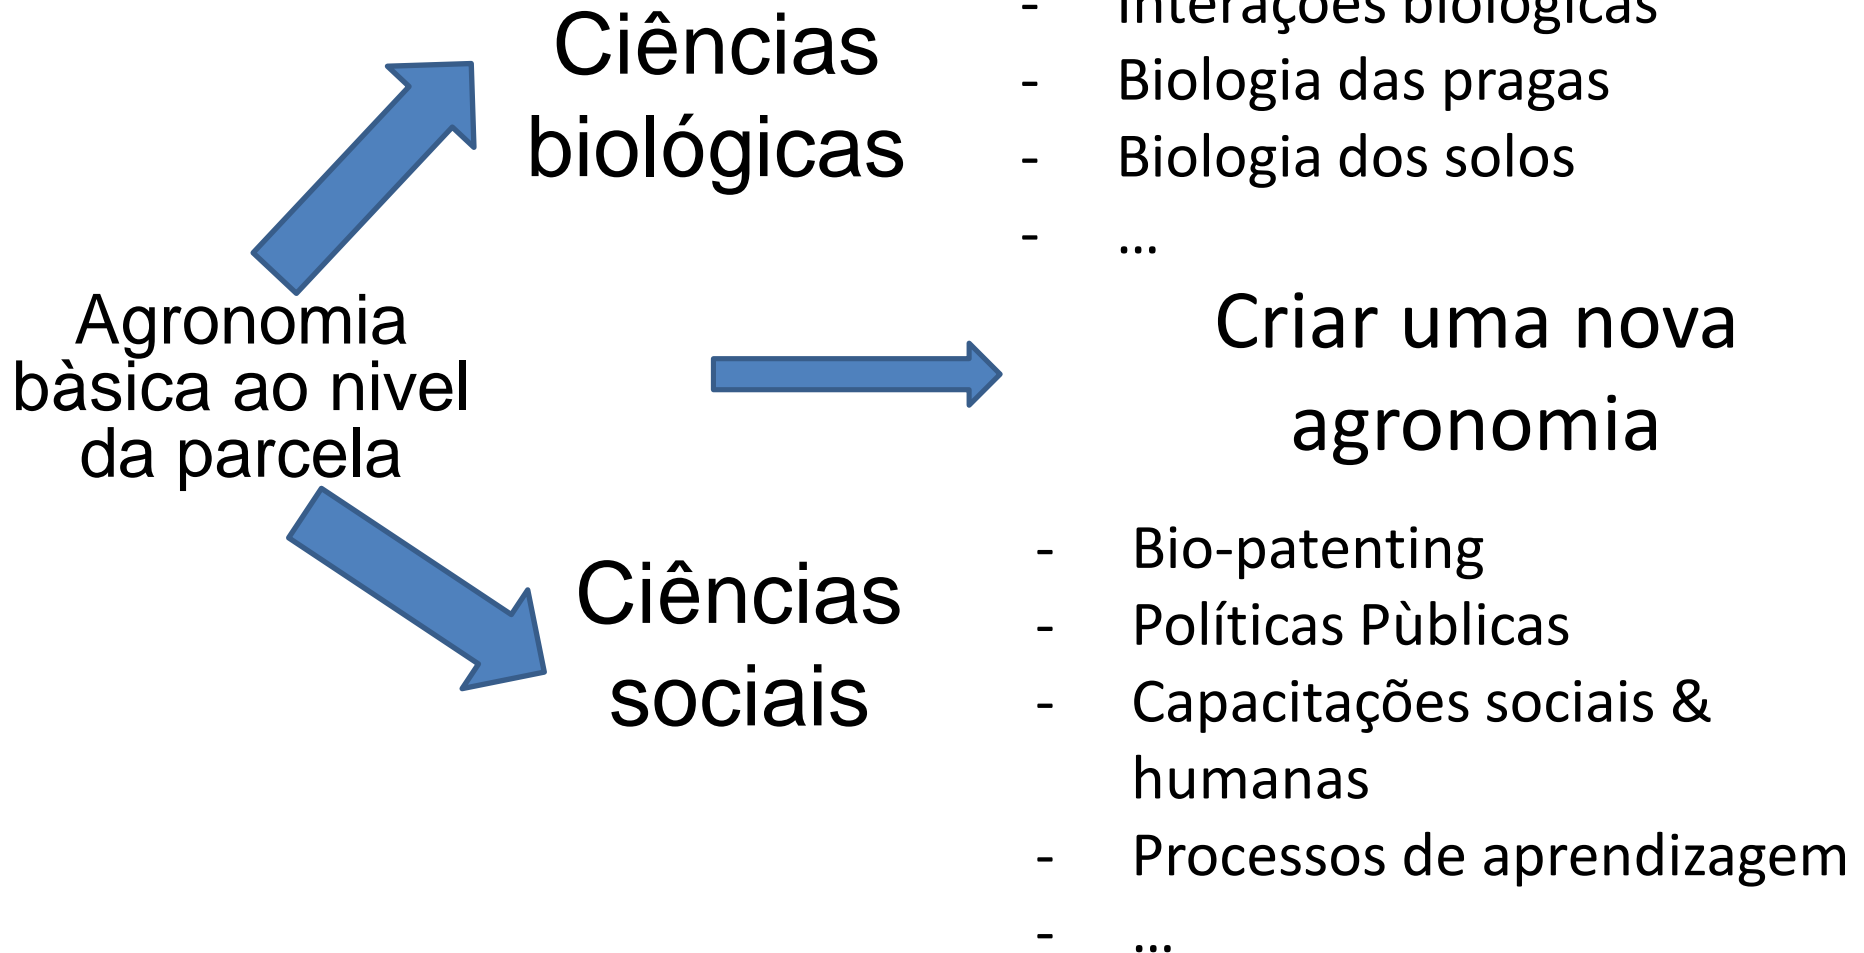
Ciências biológicas

- Interações biológicas
- Biologia das pragas
- Biologia dos solos
- …

Agronomia bàsica ao nivel da parcela

Criar uma nova agronomia

Ciências sociais

- Bio-patenting
- Políticas Pùblicas
- Capacitações sociais & humanas
- Processos de aprendizagem
- …